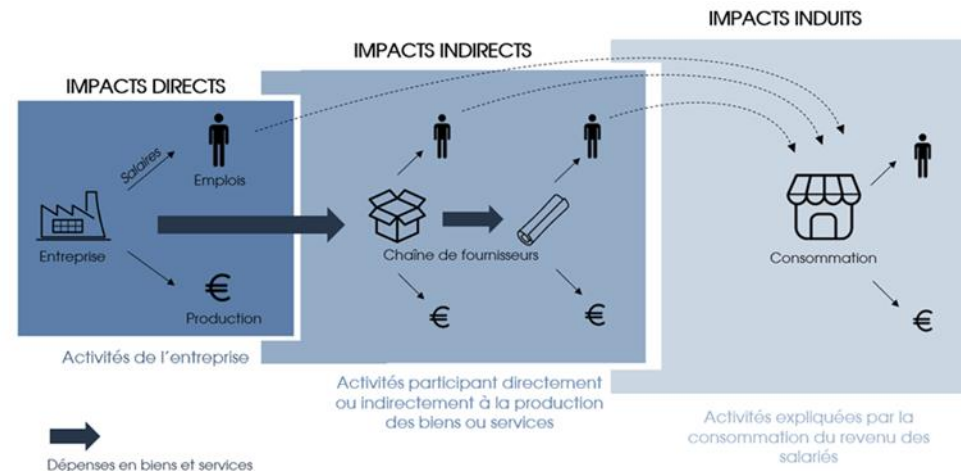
IMPACTS INDUITS

IMPACTS INDIRECTS

IMPACTS DIRECTS

Salaires

Emplois

Entreprise

€

Production

Activités de l'entreprise

Chaîne de fournisseurs

€

€

Consommation

€

Activités participant directement ou indirectement à la production des biens ou services

Activités expliquées par la consommation du revenu des salariés

Dépenses en biens et services